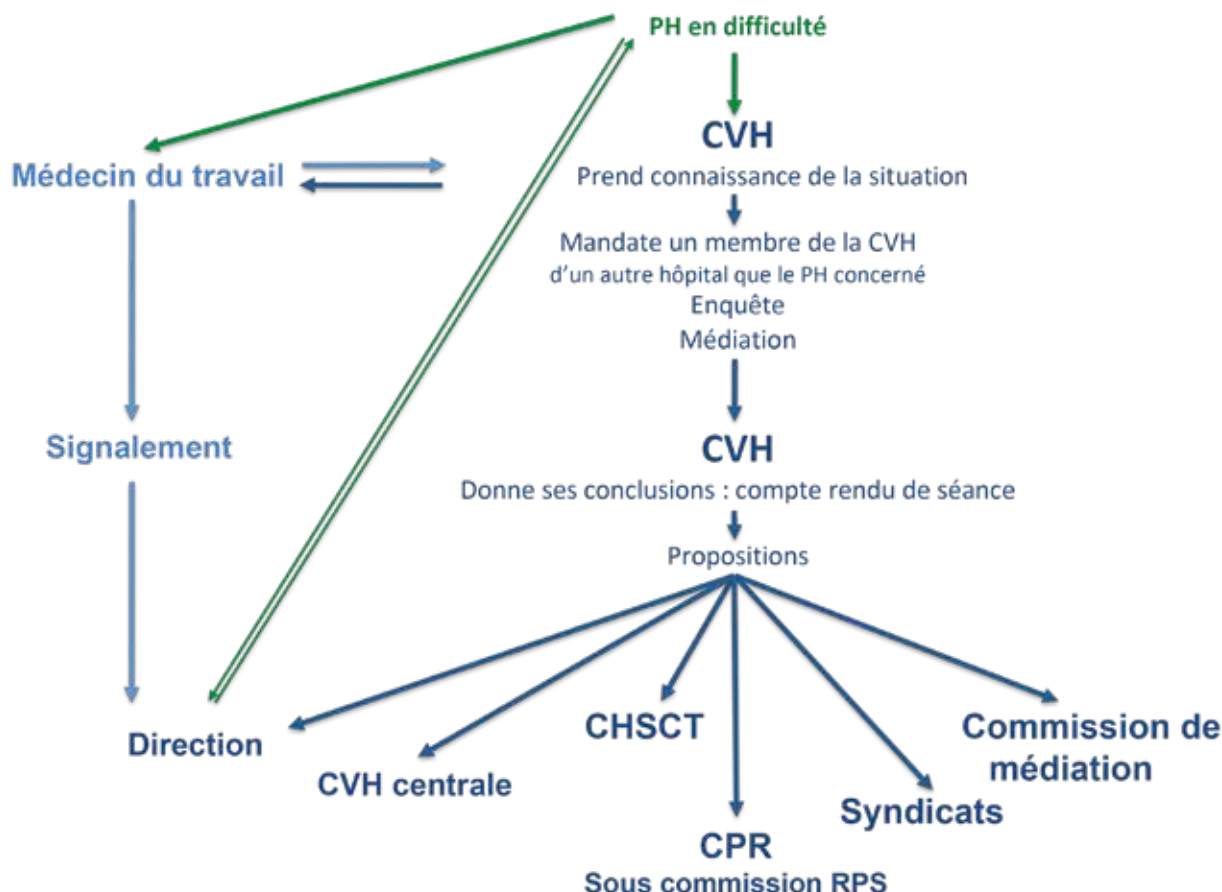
PH en difficulté

CVH

Prend connaissance de la situation

Mandate un membre de la CVH d'un autre hôpital que le PH concerné

Enquête

Médiation

Médecin du travail

Signalement

CVH

Donne ses conclusions : compte rendu de séance

Propositions

Direction

CVH centrale

CHSCT

CPR

Sous commission RPS

Syndicats

Commission de médiation